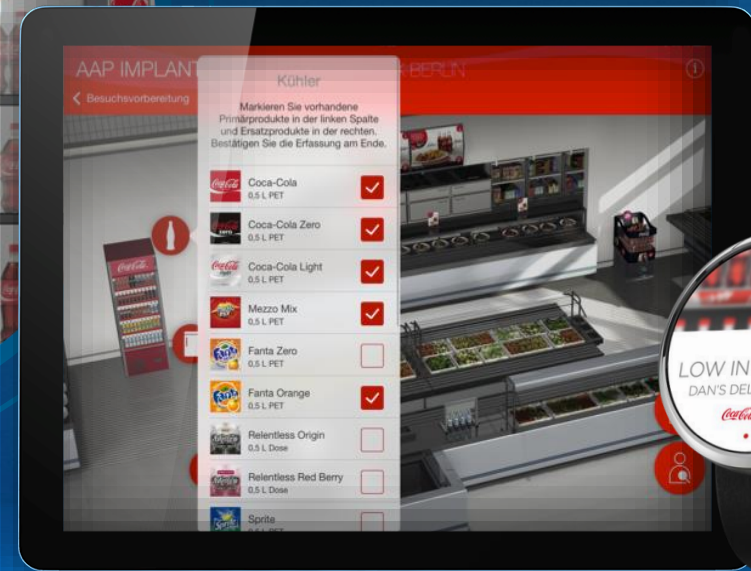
AAP IMPLANT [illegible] BERLIN

Besuchsvorbereitung

Kühler

Markieren Sie vorhandene Primärprodukte in der linken Spalte und Ersatzprodukte in der rechten. Bestätigen Sie die Erfassung am Ende.

Coca-Cola
0,5 L PET

Coca-Cola Zero
0,5 L PET

Coca-Cola Light
0,5 L PET

Mezzo Mix
0,5 L PET

Fanta Zero
0,5 L PET

Fanta Orange
0,5 L PET

Relentless Origin
0,5 L Dose

Relentless Red Berry
0,5 L Dose

Sprite
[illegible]

LOW IN
DAN'S DEL
Coca-Cola